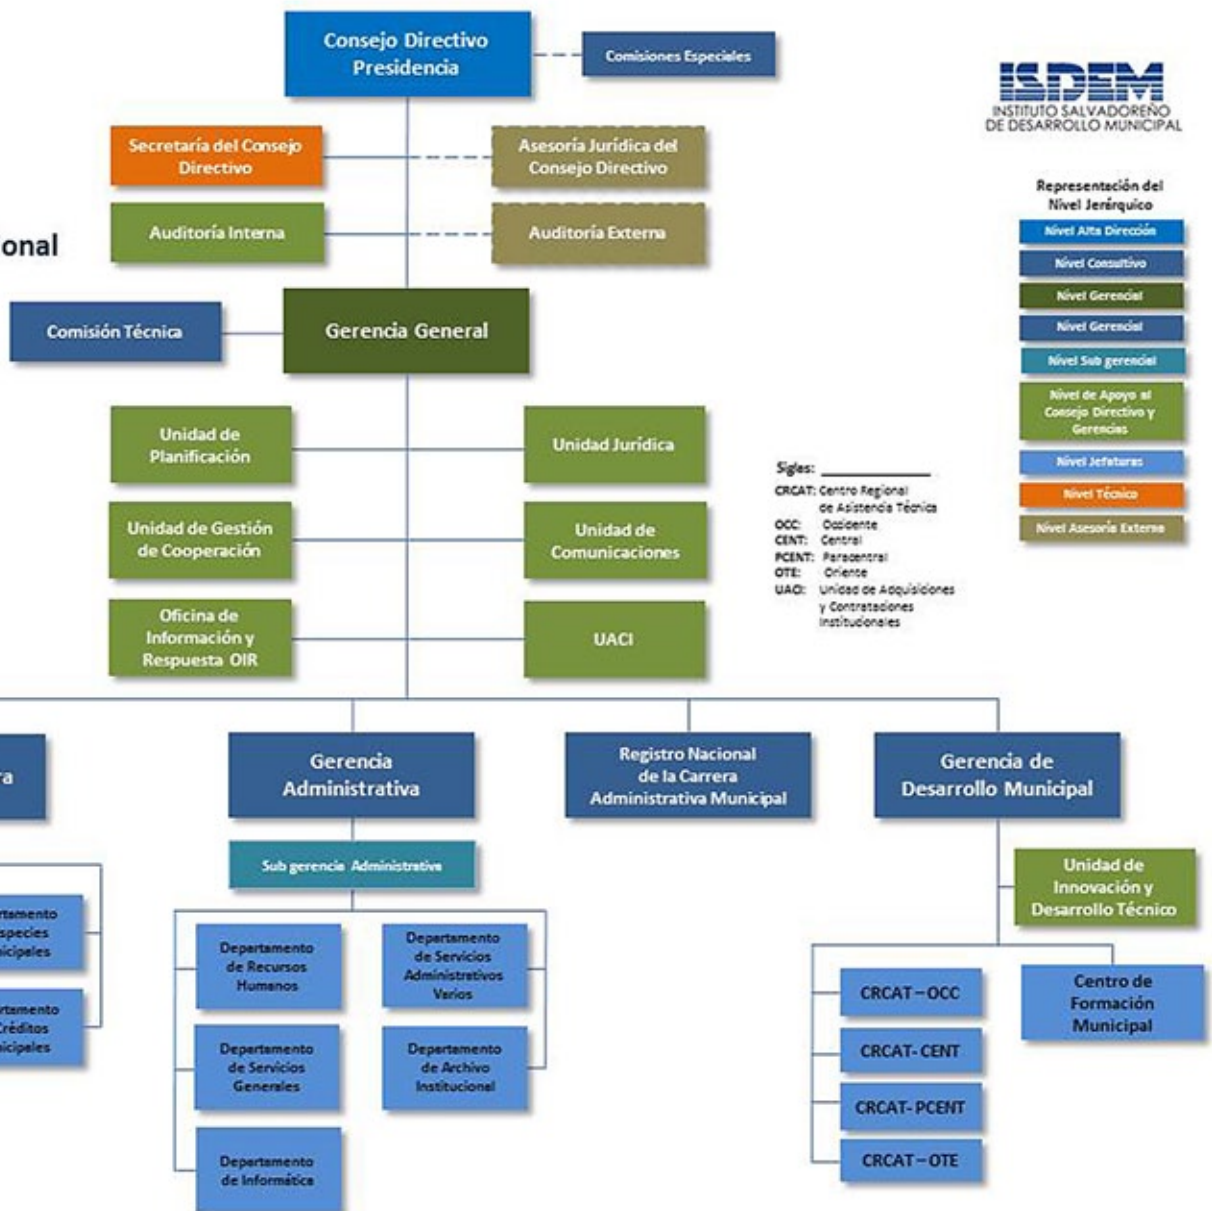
Consejo Directivo Presidencia

Comisiones Especiales

ISDEM
INSTITUTO SALVADOREÑO DE DESARROLLO MUNICIPAL

Secretaría del Consejo Directivo

Asesoría Jurídica del Consejo Directivo

Auditoría Interna

Auditoría Externa

onal

Representación del Nivel Jerárquico
Nivel Alta Dirección
Nivel Consultivo
Nivel Gerencial
Nivel Gerencial
Nivel Sub gerencial
Nivel de Apoyo al Consejo Directivo y Gerencias
Nivel Jefaturas
Nivel Técnico
Nivel Asesoría Externa

Comisión Técnica

Gerencia General

Unidad de Planificación

Unidad Jurídica

Siglas:
CRCAT: Centro Regional de Asistencia Técnica
OCC: Occidente
CENT: Central
PCENT: Paracentral
OTE: Oriente
UACI: Unidad de Adquisiciones y Contrataciones Institucionales

Unidad de Gestión de Cooperación

Unidad de Comunicaciones

Oficina de Información y Respuesta OIR

UACI

ra

Gerencia Administrativa

Registro Nacional de la Carrera Administrativa Municipal

Gerencia de Desarrollo Municipal

Sub gerencia Administrativa

Unidad de Innovación y Desarrollo Técnico

rtamento species nicipales

Departamento de Recursos Humanos

Departamento de Servicios Administrativos Varios

rtamento Créditos nicipeles

Departamento de Servicios Generales

Departamento de Archivo Institucional

Departamento de Informática

CRCAT – OCC

Centro de Formación Municipal

CRCAT- CENT

CRCAT- PCENT

CRCAT – OTE